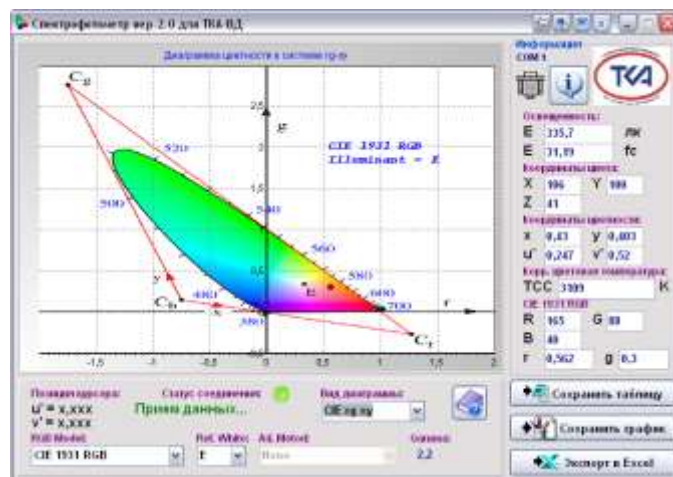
Спектрофотометр вер 2.0 для ТКА-ВД

Диаграмма цветности в системе rg-rb

$C_B$
2,5
g
520
CIE 1931 RGB
Illuminant = E
2
1,5
500
540
1
560
0,5
580
E
600
$C_G$
480
700
380
$C_r$
r
-1,5
-1
-0,5
0,5
1
1,5
2
-0,5

Информация
COM 1

ТКА

Освещенность:
E 335,7 лк
E 31,19 fc
Координаты цвета:
X 106 Y 100
Z 41
Координаты цветности:
x 0,43 y 0,403
u' 0,247 v' 0,52
Корр. цветовая температура:
TCC 3109 K
CIE 1931 RGB
R 165 G 80
B 40
r 0,562 g 0,3

Позиция курсора:
u' = x,xxx
v' = x,xxx
Статус соединения:
Прием данных...
Вид диаграммы:
CIE rg-rg
RGB Model:
CIE 1931 RGB
Ref. White:
E
Ad. Metod:
None
Gamma:
2,2

Сохранить таблицу
Сохранить график
Экспорт в Excel